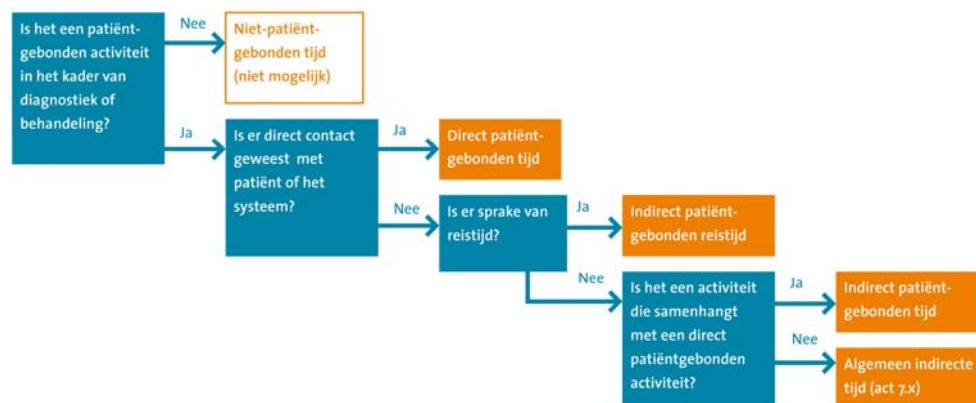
Is het een patiëntgebonden activiteit in het kader van diagnostiek of behandeling?

Nee

Niet-patiëntgebonden tijd (niet mogelijk)

Ja

Is er direct contact geweest met patiënt of het systeem?

Ja

Direct patiëntgebonden tijd

Nee

Is er sprake van reistijd?

Ja

Indirect patiëntgebonden reistijd

Nee

Is het een activiteit die samenhangt met een direct patiëntgebonden activiteit?

Ja

Indirect patiëntgebonden tijd

Nee

Algemeen indirecte tijd (act 7.x)